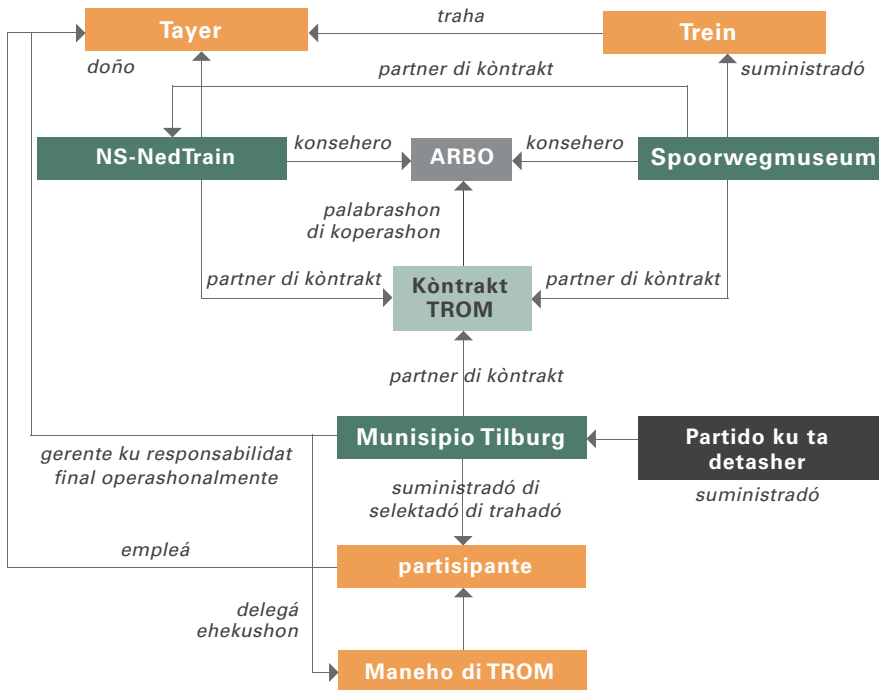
Tayer

traha

Trein

doño

partner di kòntrakt

suministradó

NS-NedTrain

konsehero

ARBO

konsehero

Spoorwegmuseum

palabrashon di koperashon

partner di kòntrakt

Kòntrakt TROM

partner di kòntrakt

partner di kòntrakt

Munisipio Tilburg

Partido ku ta detasher

gerente ku responsabilidat final operashonalmente

suministradó di selektadó di trahadó

suministradó

empleá

partisipante

delegá ehekushon

Maneho di TROM